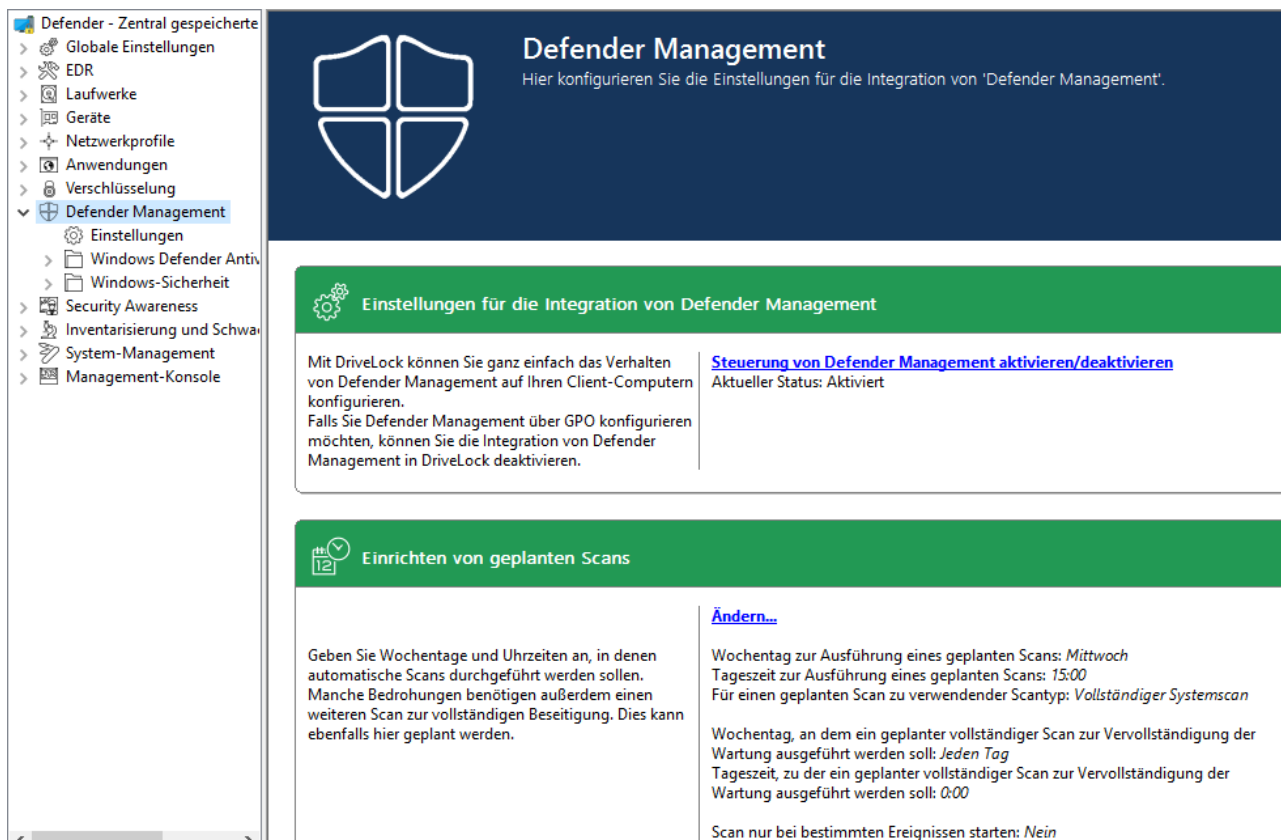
Defender - Zentral gespeicherte
Globale Einstellungen
EDR
Laufwerke
Geräte
Netzwerkprofile
Anwendungen
Verschlüsselung
Defender Management
Einstellungen
Windows Defender Antiv
Windows-Sicherheit
Security Awareness
Inventarisierung und Schwa
System-Management
Management-Konsole

Defender Management
Hier konfigurieren Sie die Einstellungen für die Integration von 'Defender Management'.

Einstellungen für die Integration von Defender Management

Mit DriveLock können Sie ganz einfach das Verhalten von Defender Management auf Ihren Client-Computern konfigurieren.
Falls Sie Defender Management über GPO konfigurieren möchten, können Sie die Integration von Defender Management in DriveLock deaktivieren.

Steuerung von Defender Management aktivieren/deaktivieren
Aktueller Status: Aktiviert

Einrichten von geplanten Scans

Geben Sie Wochentage und Uhrzeiten an, in denen automatische Scans durchgeführt werden sollen. Manche Bedrohungen benötigen außerdem einen weiteren Scan zur vollständigen Beseitigung. Dies kann ebenfalls hier geplant werden.

Ändern...

Wochentag zur Ausführung eines geplanten Scans: Mittwoch
Tageszeit zur Ausführung eines geplanten Scans: 15:00
Für einen geplanten Scan zu verwendender Scantyp: Vollständiger Systemscan

Wochentag, an dem ein geplanter vollständiger Scan zur Vervollständigung der Wartung ausgeführt werden soll: Jeden Tag
Tageszeit, zu der ein geplanter vollständiger Scan zur Vervollständigung der Wartung ausgeführt werden soll: 0:00

Scan nur bei bestimmten Ereignissen starten: Nein